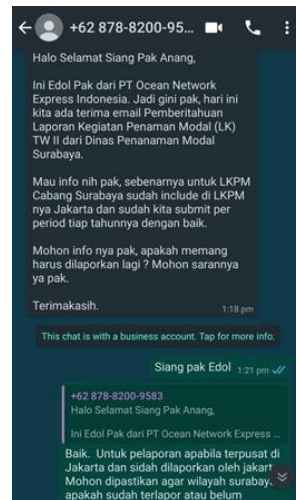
+62 878-8200-95...

Halo Selamat Siang Pak Anang,

Ini Edol Pak dari PT Ocean Network Express Indonesia. Jadi gini pak, hari ini kita ada terima email Pemberitahuan Laporan Kegiatan Penaman Modal (LK) TW II dari Dinas Penanaman Modal Surabaya.

Mau info nih pak, sebenarnya untuk LKPM Cabang Surabaya sudah include di LKPM nya Jakarta dan sudah kita submit per period tiap tahunnya dengan baik.

Mohon info nya pak, apakah memang harus dilaporkan lagi ? Mohon sarannya ya pak.

Terimakasih.

1:18 pm

This chat is with a business account. Tap for more info.

Siang pak Edol 1:21 pm

+62 878-8200-9583
Halo Selamat Siang Pak Anang,

Ini Edol Pak dari PT Ocean Network Express ...

Baik. Untuk pelaporan apabila terpusat di Jakarta dan sidah dilaporkan oleh jakart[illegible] Mohon dipastikan agar wilayah surabay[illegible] apakah sudah terlapor atau belum